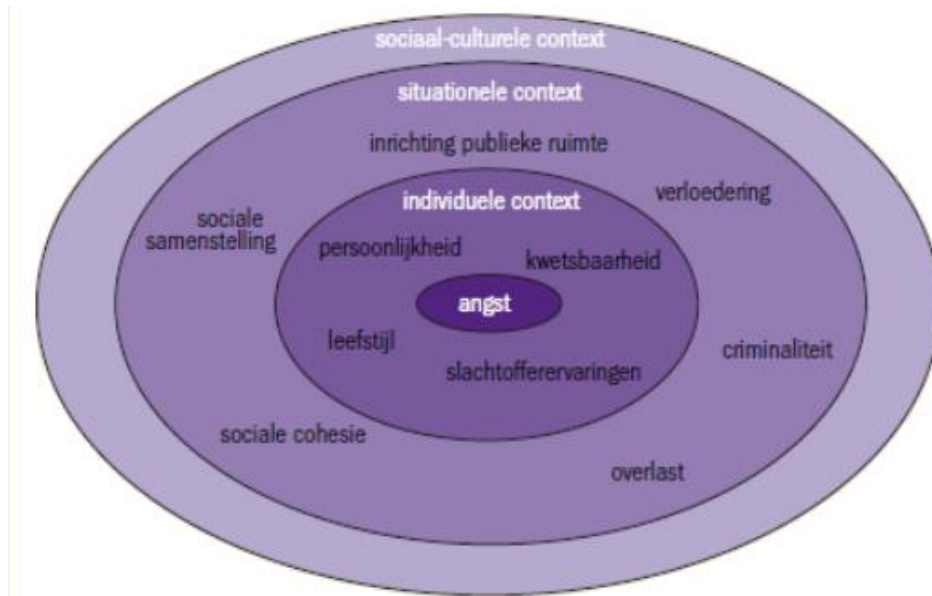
sociaal-culturele context

situationele context

inrichting publieke ruimte

verloedering

sociale samenstelling

individuele context

persoonlijkheid

kwetsbaarheid

angst

leefstijl

slachtofferervaringen

criminaliteit

sociale cohesie

overlast